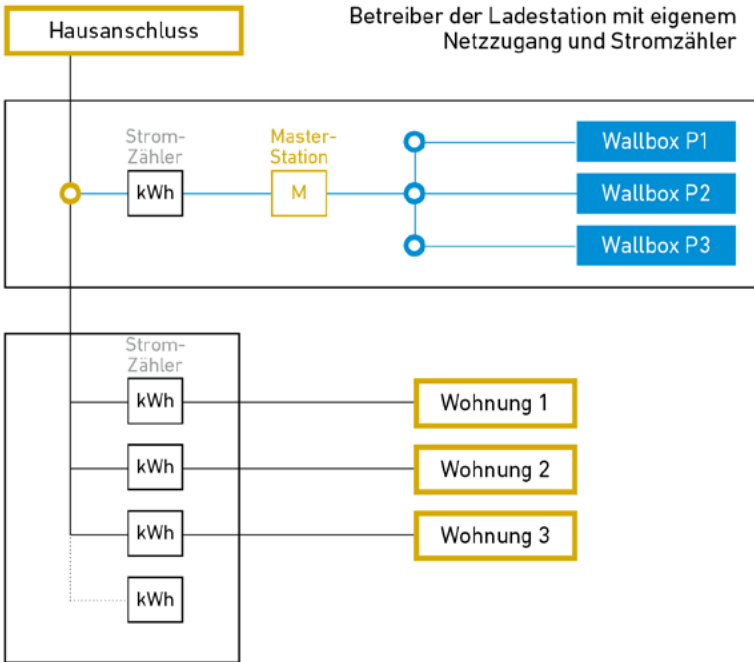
Hausanschluss

Betreiber der Ladestation mit eigenem Netzzugang und Stromzähler

Strom-Zähler

kWh

Master-Station

M

Wallbox P1

Wallbox P2

Wallbox P3

Strom-Zähler

kWh

kWh

kWh

kWh

Wohnung 1

Wohnung 2

Wohnung 3